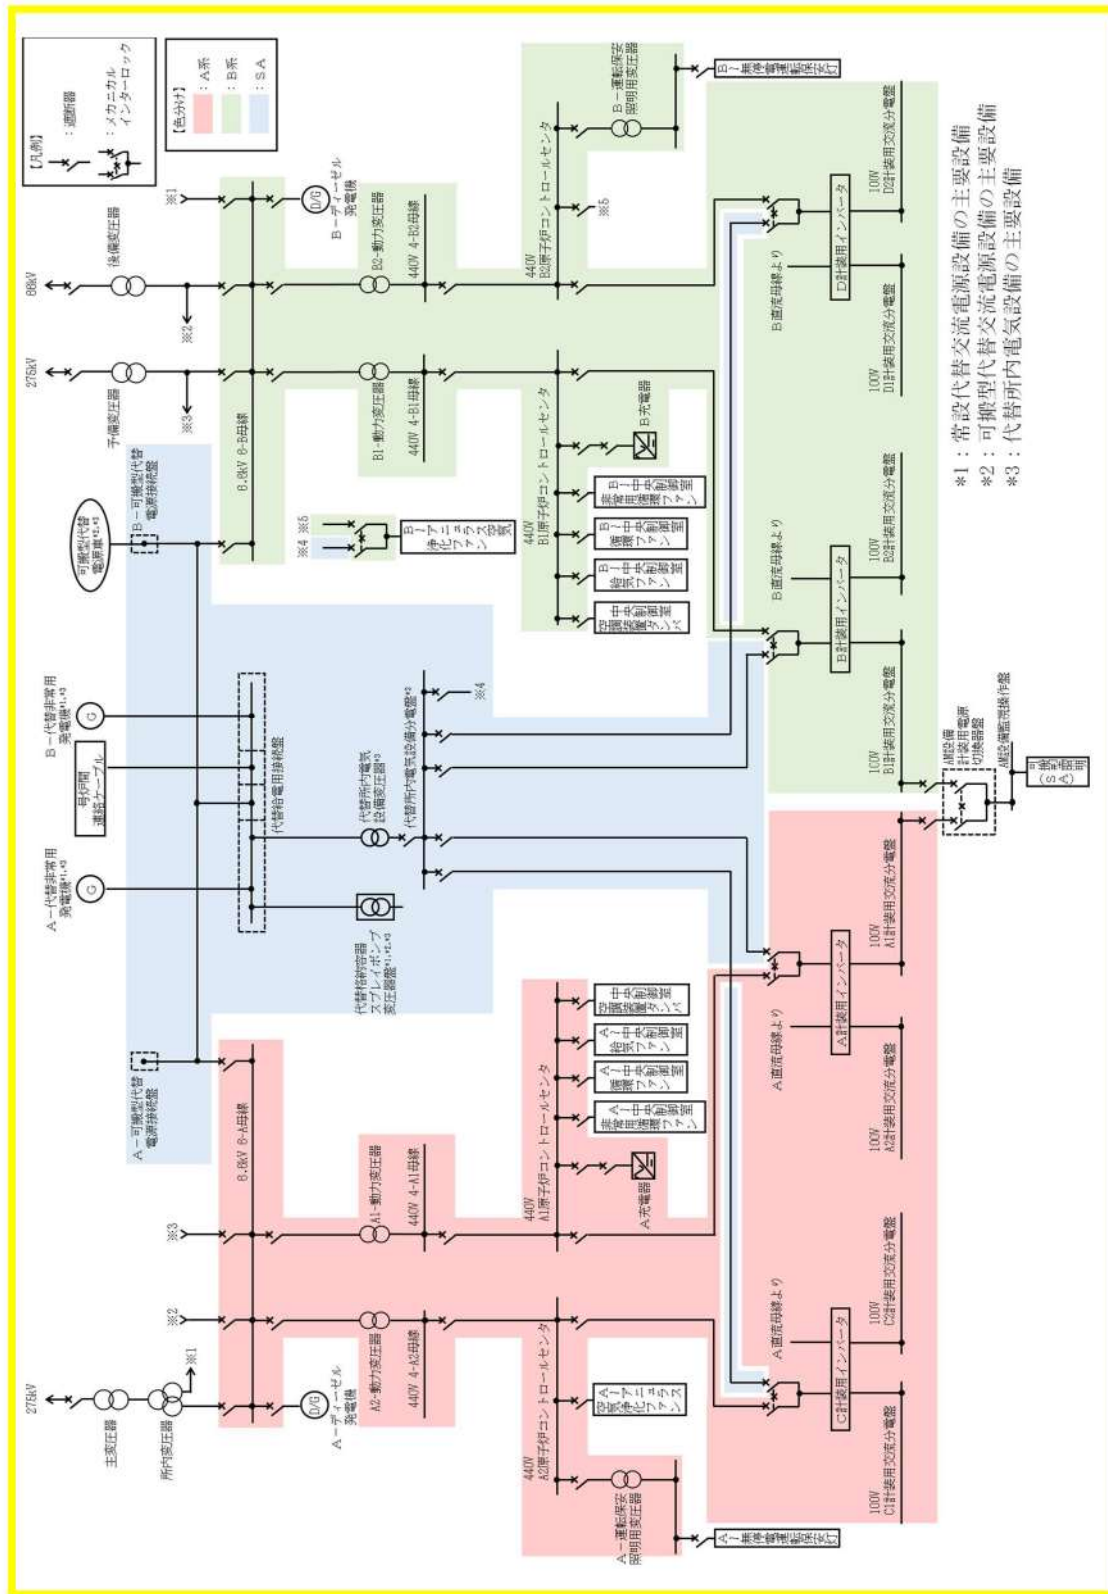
【凡例】
：遮断器
：メカニカルインターロック

【色分け】
：A系
：B系
：S A

＊1：常設代替交流電源設備の主要設備
＊2：可搬型代替交流電源設備の主要設備
＊3：代替所内電気設備の主要設備

66kV
275kV
予備変圧器
後備変圧器
※1
※2
※3
B－ディーゼル発電機
D/G
B2-動力変圧器
B1-動力変圧器
6.9kV 6-B母線
440V 4-B2母線
440V 4-B1母線
440V B2原子炉コントロールセンタ
440V B1原子炉コントロールセンタ
B－運転保安照明用変圧器
B－非常用運転保安灯
※5
B充電器
B－中央制御室非常用循環ファン
B－中央制御室循環ファン
B－中央制御室給気ファン
中央制御室空調装置ダンパ
B－アニュラス空気浄化ファン
※4 ※5
B－可搬型代替電源接続盤
可搬型代替電源車＊2,＊3
B－代替非常用発電機＊1,＊3
号炉間連絡ケーブル
代替給電用接続盤
A－代替非常用発電機＊1,＊3
代替所内電気設備変圧器＊3
代替所内電気設備分電盤＊3
※4
代替格納容器スプレイポンプ変圧器盤＊1,＊2,＊3
D計装用インバータ
B計装用インバータ
B直流母線より
100V D2計装用交流分電盤
100V D1計装用交流分電盤
100V B2計装用交流分電盤
100V B1計装用交流分電盤
AM設備計装用電源切換器盤
AM設備監視操作盤
可搬(SA)照明
A計装用インバータ
A直流母線より
100V A1計装用交流分電盤
100V A2計装用交流分電盤
C計装用インバータ
100V C2計装用交流分電盤
100V C1計装用交流分電盤
A－中央制御室空調装置ダンパ
A－中央制御室給気ファン
A－中央制御室循環ファン
A－中央制御室非常用循環ファン
A充電器
440V A1原子炉コントロールセンタ
440V A2原子炉コントロールセンタ
A－アニュラス空気浄化ファン
A－可搬型代替電源接続盤
6.9kV 6-A母線
A1-動力変圧器
440V 4-A1母線
A2-動力変圧器
440V 4-A2母線
A－ディーゼル発電機
D/G
主変圧器
所内変圧器
A－運転保安照明用変圧器
A－非常用運転保安灯